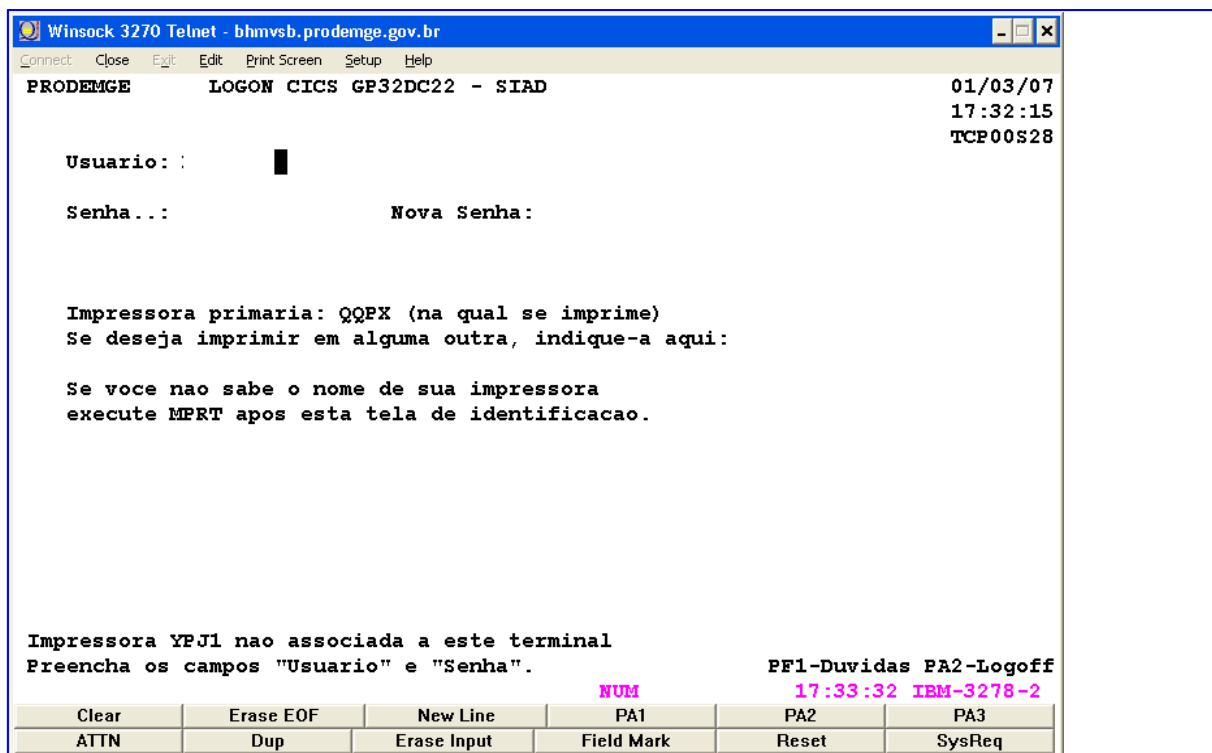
Winsock 3270 Telnet - bhmvsb.prodemge.gov.br

Connect Close Exit Edit Print Screen Setup Help

PRODEMGE LOGON CICS GP32DC22 - SIAD 01/03/07
17:32:15
TCP00S28

Usuario: :

Senha..: Nova Senha:

Impressora primaria: QQPX (na qual se imprime)
Se deseja imprimir em alguma outra, indique-a aqui:

Se voce nao sabe o nome de sua impressora
execute MPRT apos esta tela de identificacao.

Impressora YPJ1 nao associada a este terminal
Preencha os campos "Usuario" e "Senha". PF1-Duvidas PA2-Logoff
NUM 17:33:32 IBM-3278-2

| Clear | Erase EOF | New Line | PA1 | PA2 | PA3 |
|---|---|---|---|---|---|
| ATTN | Dup | Erase Input | Field Mark | Reset | SysReq |